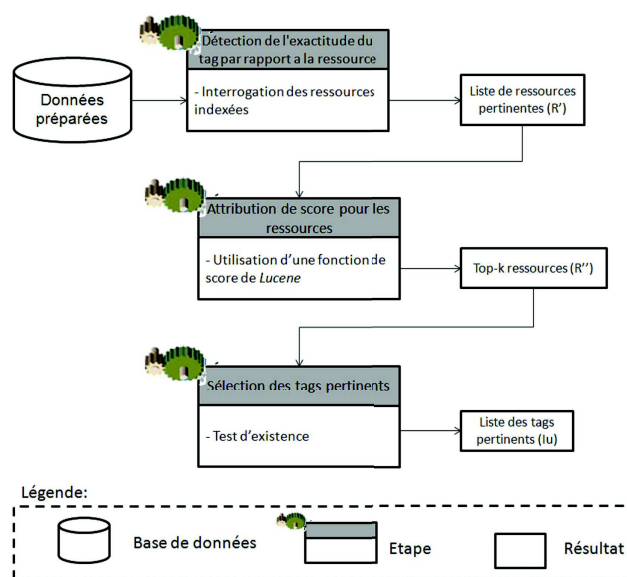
Détection de l'exactitude du tag par rapport a la ressource

- Interrogation des ressources indexées

Données préparées

Liste de ressources pertinentes (R')

Attribution de score pour les ressources

- Utilisation d'une fonction de score de *Lucene*

Top-k ressources (R'')

Sélection des tags pertinents

- Test d'existence

Liste des tags pertinents (Iu)

Légende:

Base de données

Etape

Résultat